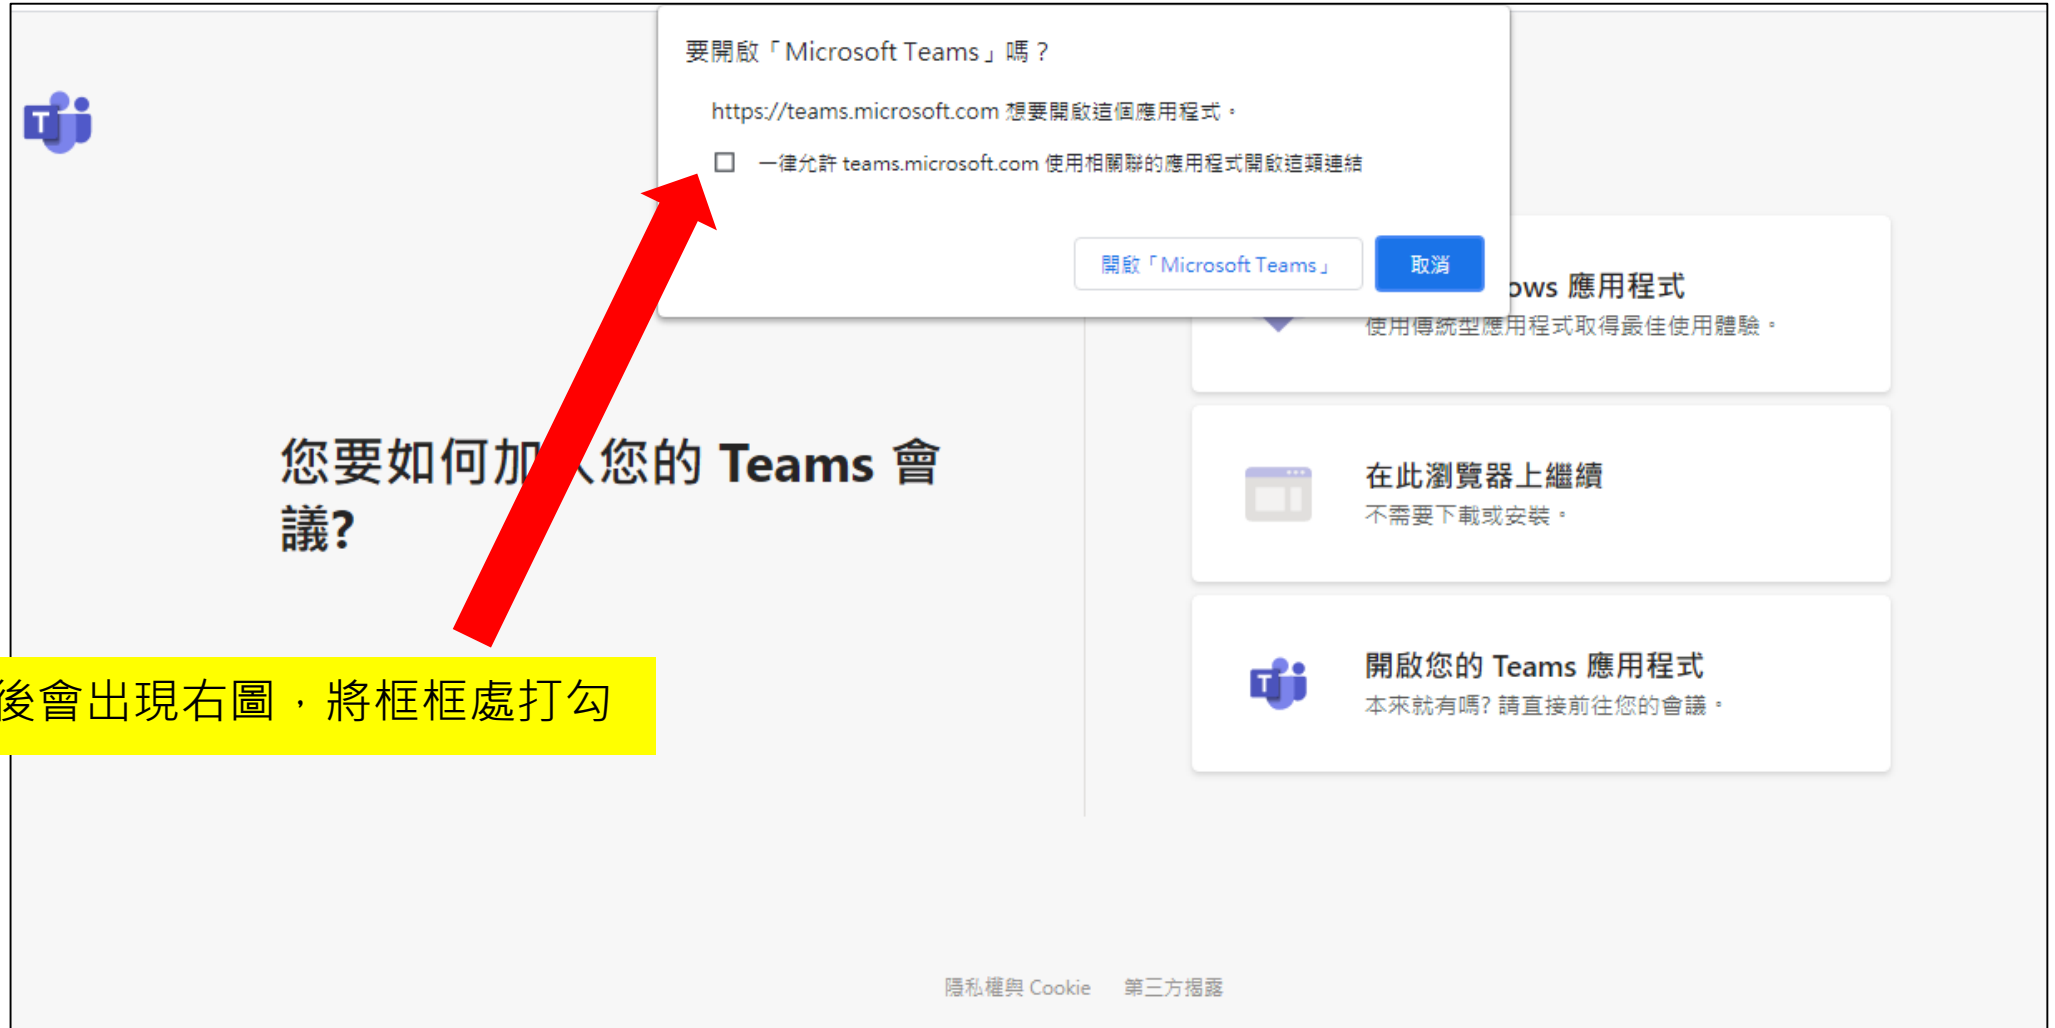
要開啟「Microsoft Teams」嗎？

https://teams.microsoft.com 想要開啟這個應用程式。

一律允許 teams.microsoft.com 使用相關聯的應用程式開啟這類連結

開啟「Microsoft Teams」 取消

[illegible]ows 應用程式
使用傳統型應用程式取得最佳使用體驗。

您要如何加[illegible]您的 Teams 會議?

在此瀏覽器上繼續
不需要下載或安裝。

開啟您的 Teams 應用程式
本來就有嗎? 請直接前往您的會議。

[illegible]後會出現右圖，將框框處打勾

隱私權與 Cookie 第三方揭露